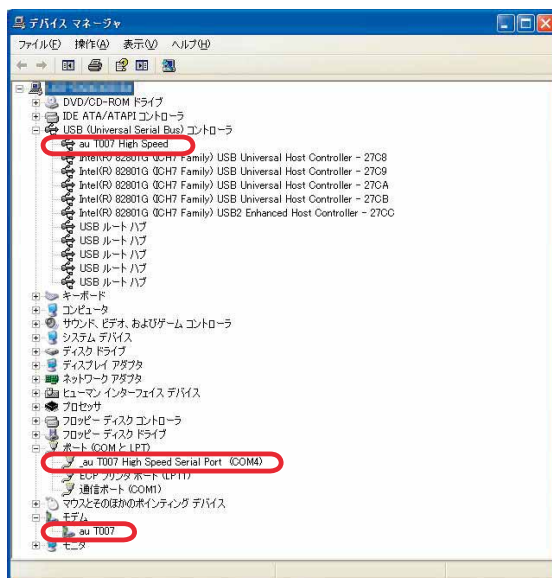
デバイス マネージャ

ファイル(F) 操作(A) 表示(V) ヘルプ(H)

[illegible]
DVD/CD-ROM ドライブ
IDE ATA/ATAPI コントローラ
USB (Universal Serial Bus) コントローラ
au T007 High Speed
Intel(R) 82801G (ICH7 Family) USB Universal Host Controller - 27C8
Intel(R) 82801G (ICH7 Family) USB Universal Host Controller - 27C9
Intel(R) 82801G (ICH7 Family) USB Universal Host Controller - 27CA
Intel(R) 82801G (ICH7 Family) USB Universal Host Controller - 27CB
Intel(R) 82801G (ICH7 Family) USB2 Enhanced Host Controller - 27CC
USB ルート ハブ
USB ルート ハブ
USB ルート ハブ
USB ルート ハブ
USB ルート ハブ
キーボード
コンピュータ
サウンド、ビデオ、およびゲーム コントローラ
システム デバイス
ディスク ドライブ
ディスプレイ アダプタ
ネットワーク アダプタ
ヒューマン インターフェイス デバイス
プロセッサ
フロッピー ディスク コントローラ
フロッピー ディスク ドライブ
ポート (COM と LPT)
au T007 High Speed Serial Port (COM4)
ECP プリンタ ポート (LPT1)
通信ポート (COM1)
マウスとそのほかのポインティング デバイス
モデム
au T007
モニタ